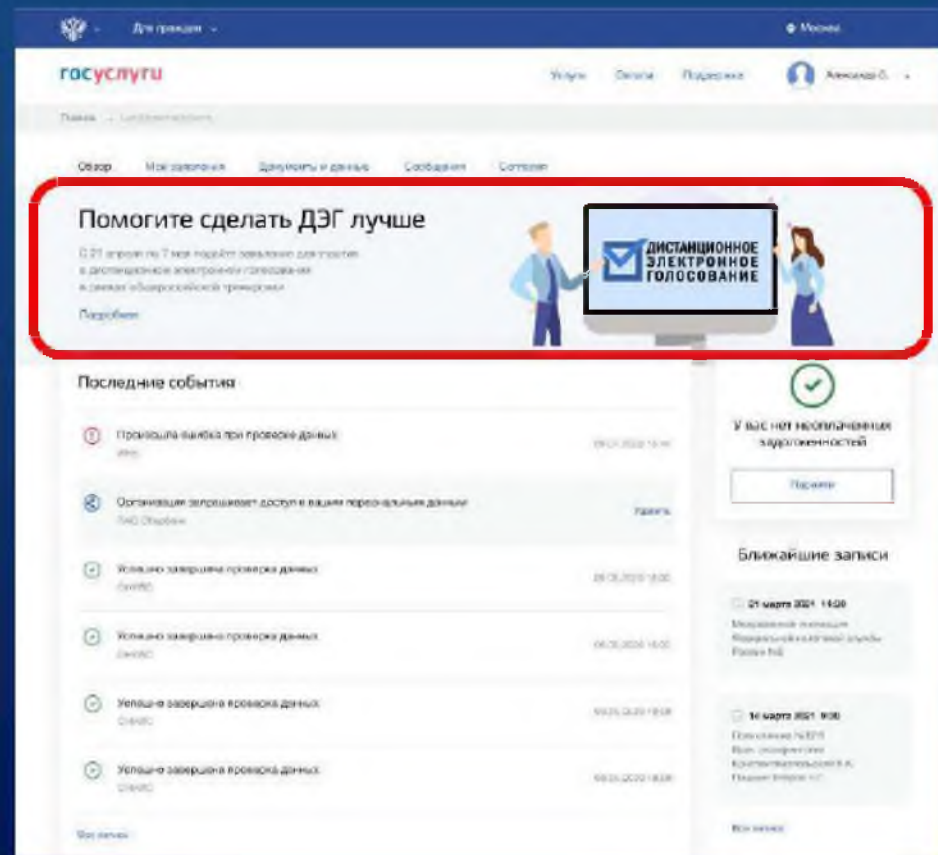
Для граждан

Москва

госуслуги

Услуги Оплата Поддержка

Александр О.

Главная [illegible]

Обзор Мои заявления Документы и данные Сообщения Согласия

Помогите сделать ДЭГ лучше

С 21 апреля по 7 мая подайте заявление для участия в дистанционном электронном голосовании в рамках общероссийской тренировки

Подробнее

ДИСТАНЦИОННОЕ ЭЛЕКТРОННОЕ ГОЛОСОВАНИЕ

Последние события

Произошла ошибка при проверке данных
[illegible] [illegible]

Организация запрашивает доступ к вашим персональным данным
ПАО Сбербанк
Удалить

Успешно завершена проверка данных
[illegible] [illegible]

Успешно завершена проверка данных
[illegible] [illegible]

Успешно завершена проверка данных
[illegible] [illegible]

Успешно завершена проверка данных
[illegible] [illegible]

Все записи

У вас нет неоплаченных задолженностей

Оплатить

Ближайшие записи

21 марта 2021 14:00
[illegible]

16 марта 2021 9:00
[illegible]

Все записи